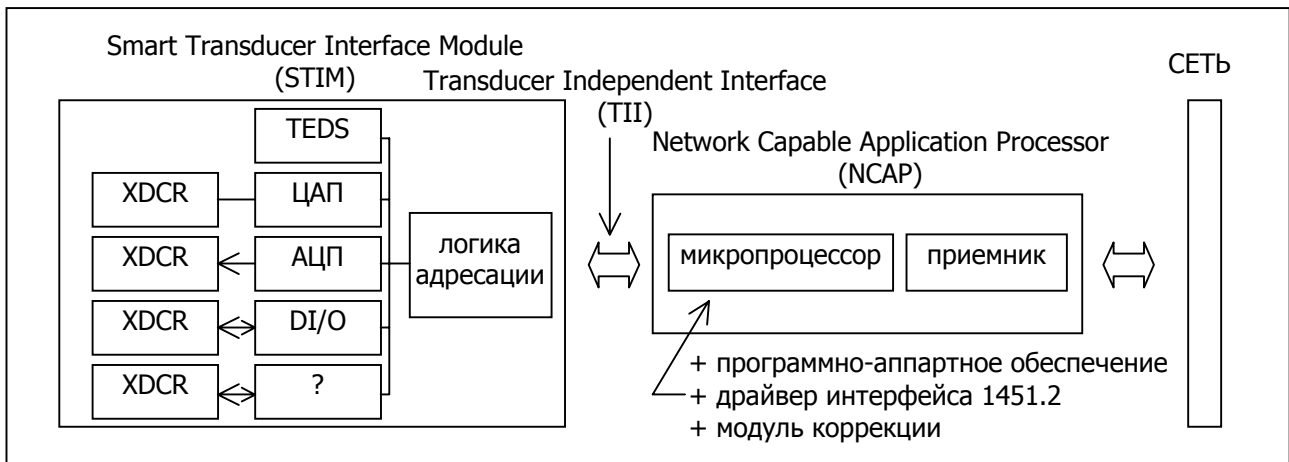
Smart Transducer Interface Module
(STIM)

Transducer Independent Interface
(TII)

СЕТЬ

TEDS

XDCR

ЦАП

XDCR

АЦП

XDCR

DI/O

XDCR

?

логика адресации

Network Capable Application Processor
(NCAP)

микропроцессор

приемник

+ программно-аппартное обеспечение
+ драйвер интерфейса 1451.2
+ модуль коррекции